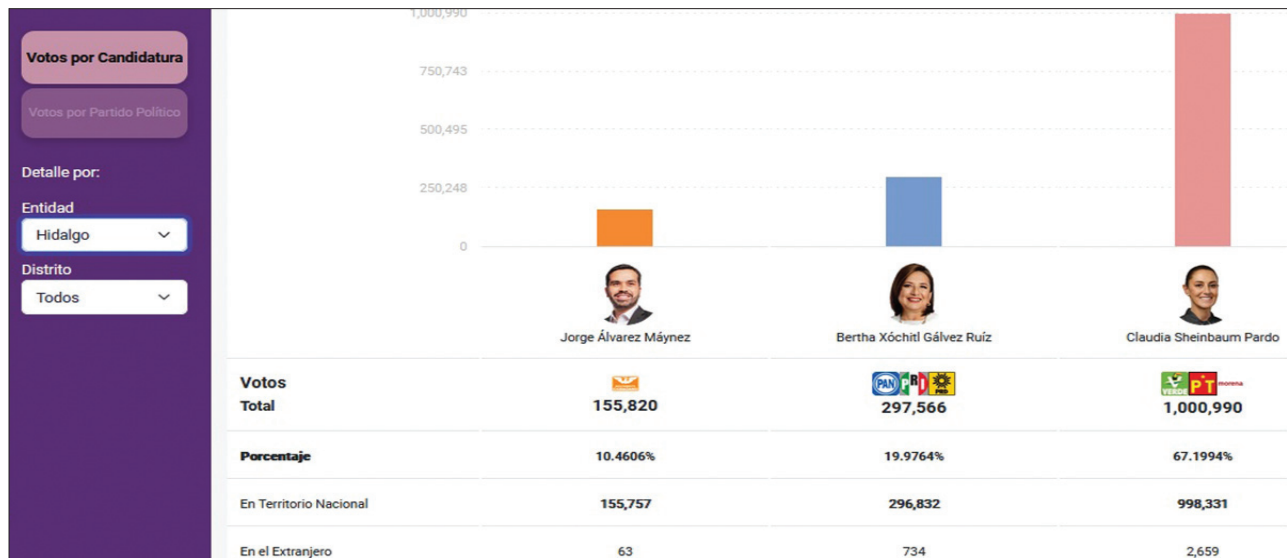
Votos por Candidatura

Votos por Partido Político

Detalle por:

Entidad

Hidalgo

Distrito

Todos

1,000,990
750,743
500,495
250,248
0

Jorge Álvarez Máynez

Bertha Xóchitl Gálvez Ruíz

Claudia Sheinbaum Pardo

| | | | |
|---|---|---|---|
| Votos Total | 155,820 | PAN PRD 297,566 | VERDE PT morena 1,000,990 |
| Porcentaje | 10.4606% | 19.9764% | 67.1994% |
| En Territorio Nacional | 155,757 | 296,832 | 998,331 |
| En el Extranjero | 63 | 734 | 2,659 |